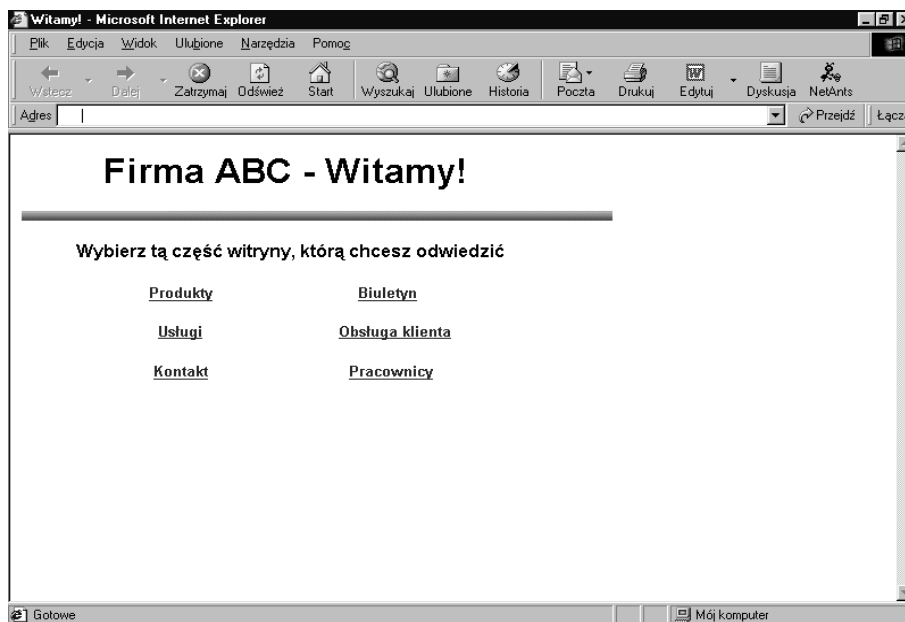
Witamy! - Microsoft Internet Explorer

Plik Edycja Widok Ulubione Narzędzia Pomoc

Wstecz Dalej Zatrzymaj Odśwież Start Wyszukaj Ulubione Historia Poczta Drukuj Edytuj Dyskusja NetAnts

Adres Przejdź Łącz

Firma ABC - Witamy!

Wybierz tą część witryny, którą chcesz odwiedzić

Produkty Biuletyn

Usługi Obsługa klienta

Kontakt Pracownicy

Gotowe Mój komputer